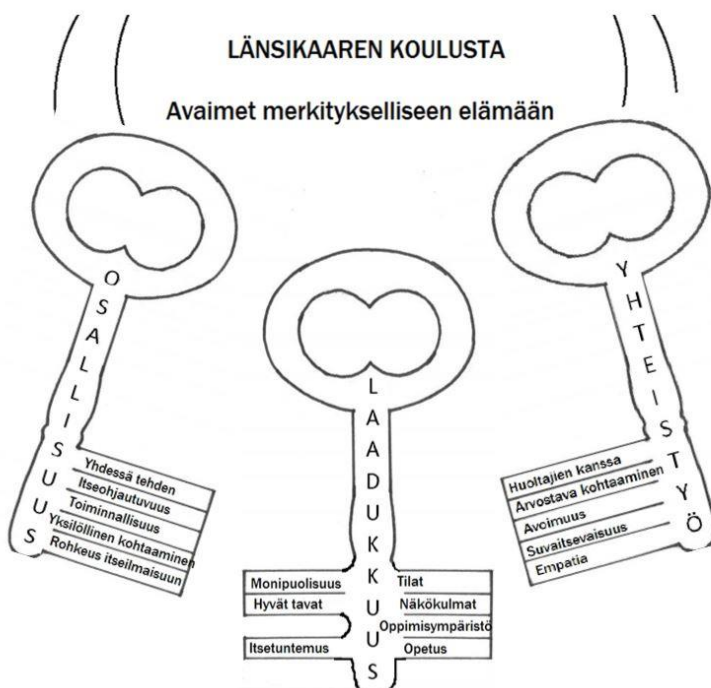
LÄNSIKAAREN KOULUSTA

Avaimet merkitykselliseen elämään

OSALLISUUS

Yhdessä tehden
Itseohjautuvuus
Toiminnallisuus
Yksilöllinen kohtaaminen
Rohkeus itseilmaisuun

LAADUKKUUS

Monipuolisuus
Hyvät tavat
Itsetuntemus
Tilat
Näkökulmat
Oppimisympäristö
Opetus

YHTEISTYÖ

Huoltajien kanssa
Arvostava kohtaaminen
Avoimuus
Suvaitsevaisuus
Empatia